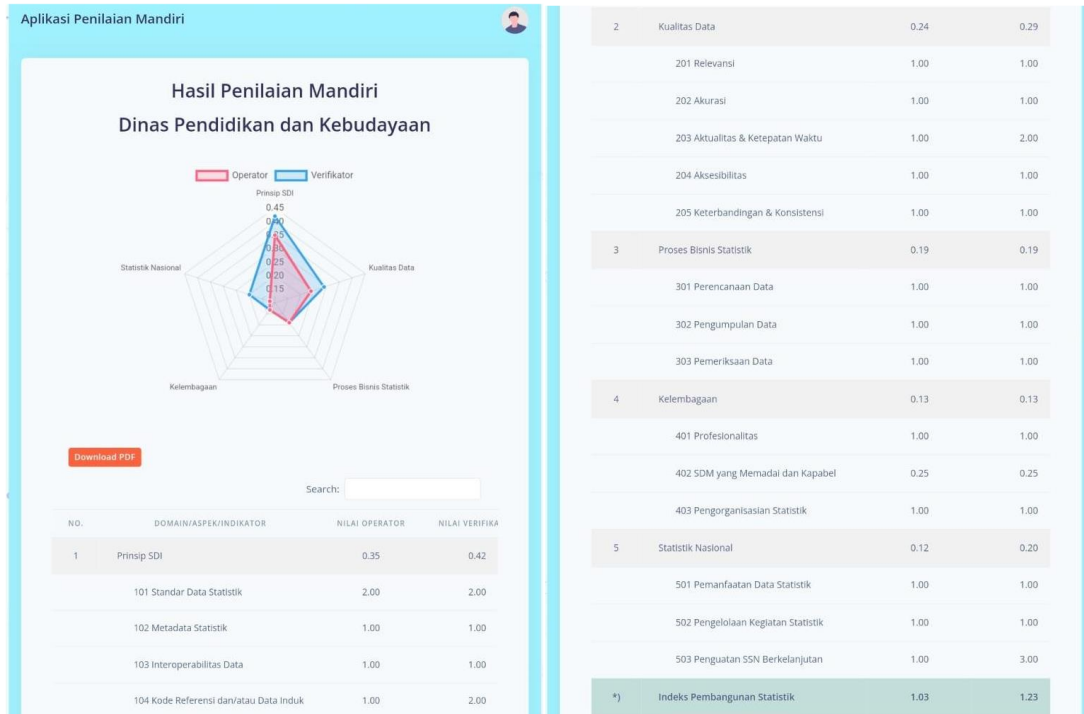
Aplikasi Penilaian Mandiri

Hasil Penilaian Mandiri
Dinas Pendidikan dan Kebudayaan

Operator Verifikator

Prinsip SDI
0.45
0.40
0.35
0.30
0.25
0.20
0.15
Kualitas Data
Proses Bisnis Statistik
Kelembagaan
Statistik Nasional

Download PDF

Search:

| NO. | DOMAIN/ASPEK/INDIKATOR | NILAI OPERATOR | NILAI VERIFIKA |
|---|---|---|---|
| 1 | Prinsip SDI | 0.35 | 0.42 |
| | 101 Standar Data Statistik | 2.00 | 2.00 |
| | 102 Metadata Statistik | 1.00 | 1.00 |
| | 103 Interoperabilitas Data | 1.00 | 1.00 |
| | 104 Kode Referensi dan/atau Data Induk | 1.00 | 2.00 |
| 2 | Kualitas Data | 0.24 | 0.29 |
| | 201 Relevansi | 1.00 | 1.00 |
| | 202 Akurasi | 1.00 | 1.00 |
| | 203 Aktualitas & Ketepatan Waktu | 1.00 | 2.00 |
| | 204 Aksesibilitas | 1.00 | 1.00 |
| | 205 Keterbandingan & Konsistensi | 1.00 | 1.00 |
| 3 | Proses Bisnis Statistik | 0.19 | 0.19 |
| | 301 Perencanaan Data | 1.00 | 1.00 |
| | 302 Pengumpulan Data | 1.00 | 1.00 |
| | 303 Pemeriksaan Data | 1.00 | 1.00 |
| 4 | Kelembagaan | 0.13 | 0.13 |
| | 401 Profesionalitas | 1.00 | 1.00 |
| | 402 SDM yang Memadai dan Kapabel | 0.25 | 0.25 |
| | 403 Pengorganisasian Statistik | 1.00 | 1.00 |
| 5 | Statistik Nasional | 0.12 | 0.20 |
| | 501 Pemanfaatan Data Statistik | 1.00 | 1.00 |
| | 502 Pengelolaan Kegiatan Statistik | 1.00 | 1.00 |
| | 503 Penguatan SSN Berkelanjutan | 1.00 | 3.00 |
| *) | Indeks Pembangunan Statistik | 1.03 | 1.23 |